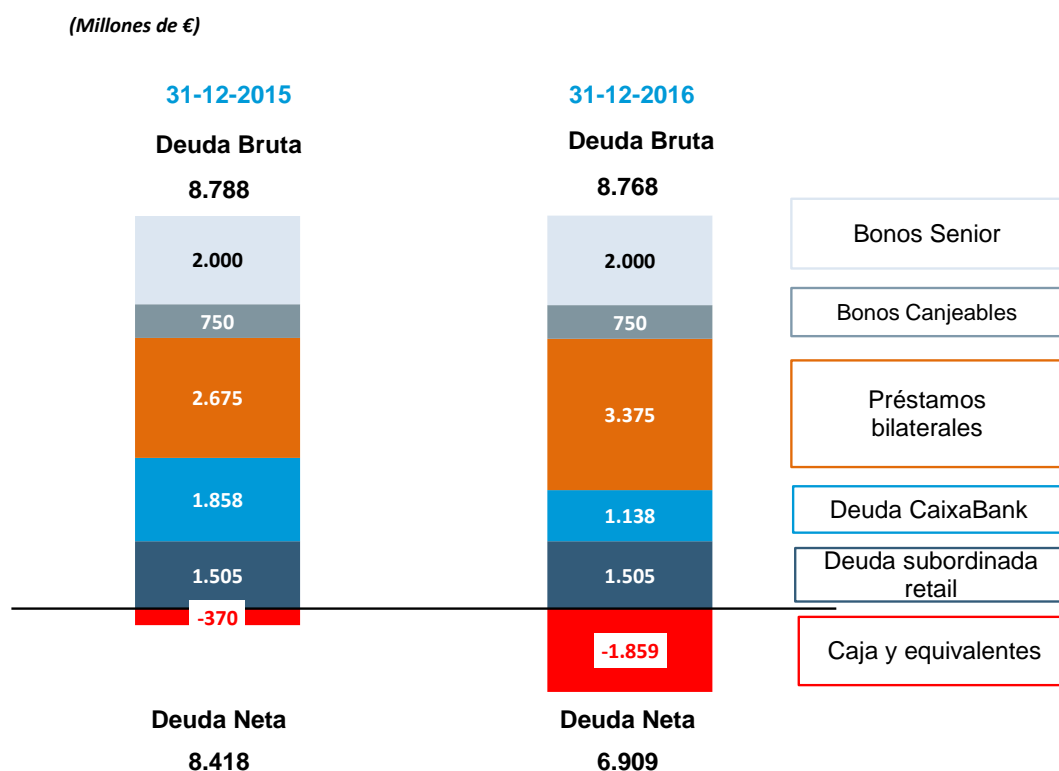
(Millones de €)

31-12-2015

Deuda Bruta

8.788

2.000

750

2.675

1.858

1.505

-370

Deuda Neta

8.418

31-12-2016

Deuda Bruta

8.768

2.000

750

3.375

1.138

1.505

-1.859

Deuda Neta

6.909

Bonos Senior

Bonos Canjeables

Préstamos bilaterales

Deuda CaixaBank

Deuda subordinada retail

Caja y equivalentes